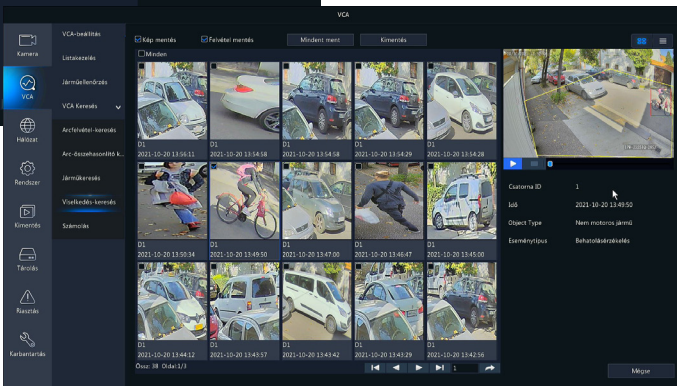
VCA

Kamera
VCA
Hálózat
Rendszer
Kimenetek
Tárolás
Riasztás
Karbantartás

VCA-beállítás
Listakezelés
Járműellenőrzés
VCA Keresés
Arcfelvétel-keresés
Arc-összehasonlító k...
Járműkeresés
Viselkedés-keresés
Számlálás

Kép mentés
Felvétel mentés
Mindent ment
Kimentés
Minden

D1
2021-10-20 13:56:11
D1
2021-10-20 13:54:58
D1
2021-10-20 13:54:58
D1
2021-10-20 13:54:29
D1
2021-10-20 13:54:28
D1
2021-10-20 13:50:34
D1
2021-10-20 13:49:50
D1
2021-10-20 13:47:00
D1
2021-10-20 13:46:47
D1
2021-10-20 13:45:00
D1
2021-10-20 13:44:12
D1
2021-10-20 13:43:57
D1
2021-10-20 13:43:42
D1
2021-10-20 13:43:25
D1
2021-10-20 13:42:56

Össz: 38 Oldal 1/3
1

Csatorna ID 1
Idő 2021-10-20 13:49:50
Object Type Nem motoros jármű
Eseménytípus Behatolásérzékelés

Mégse